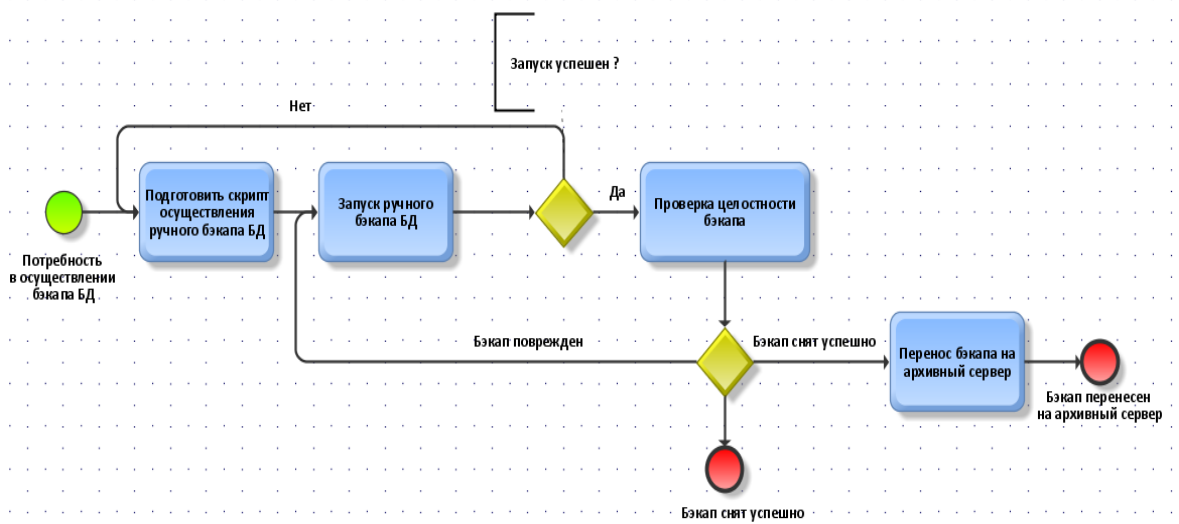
Запуск успешен ?

Нет

Потребность в осуществлении бэкапа БД

Подготовить скрипт осуществления ручного бэкапа БД

Запуск ручного бэкапа БД

Да

Проверка целостности бэкапа

Бэкап поврежден

Бэкап снят успешно

Перенос бэкапа на архивный сервер

Бэкап перенесен на архивный сервер

Бэкап снят успешно